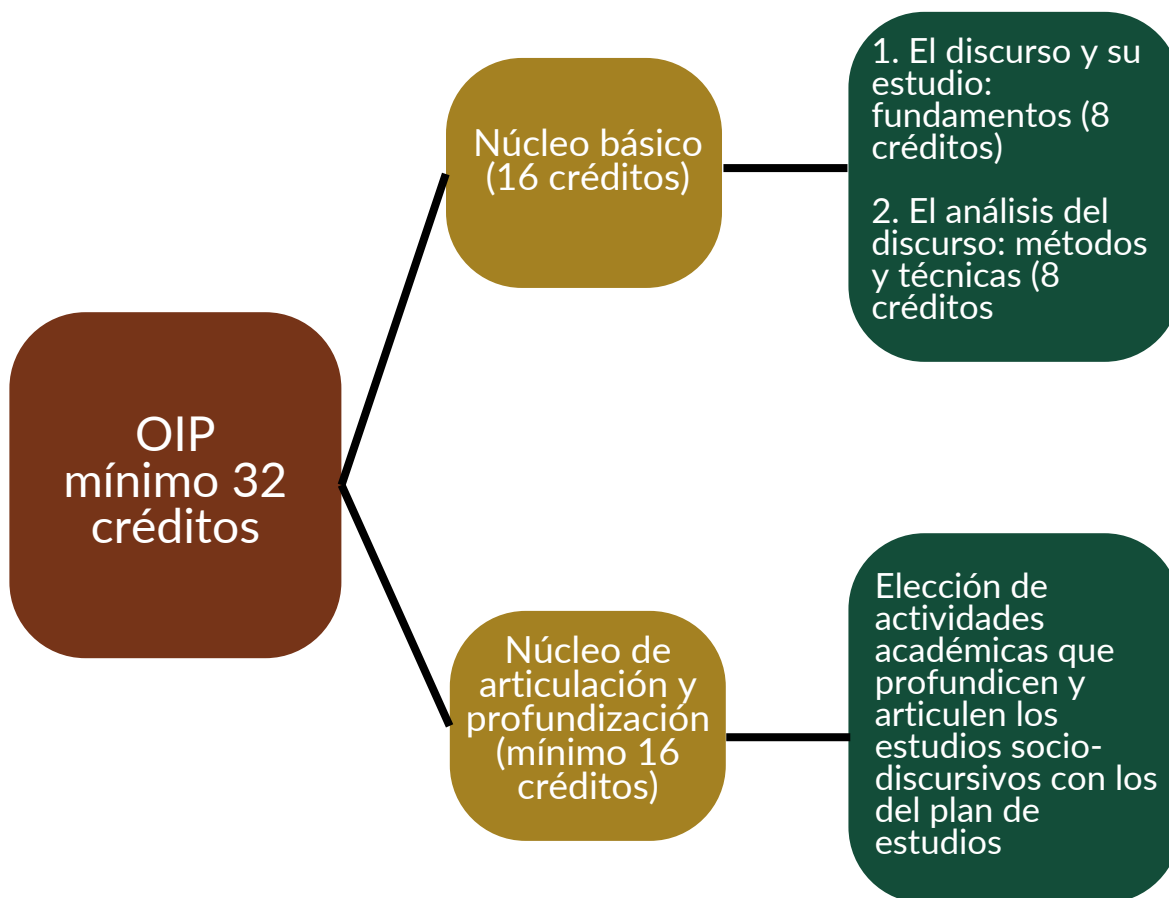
OIP
mínimo 32 créditos

Núcleo básico (16 créditos)

1. El discurso y su estudio: fundamentos (8 créditos)

2. El análisis del discurso: métodos y técnicas (8 créditos

Núcleo de articulación y profundización (mínimo 16 créditos)

Elección de actividades académicas que profundicen y articulen los estudios socio-discursivos con los del plan de estudios